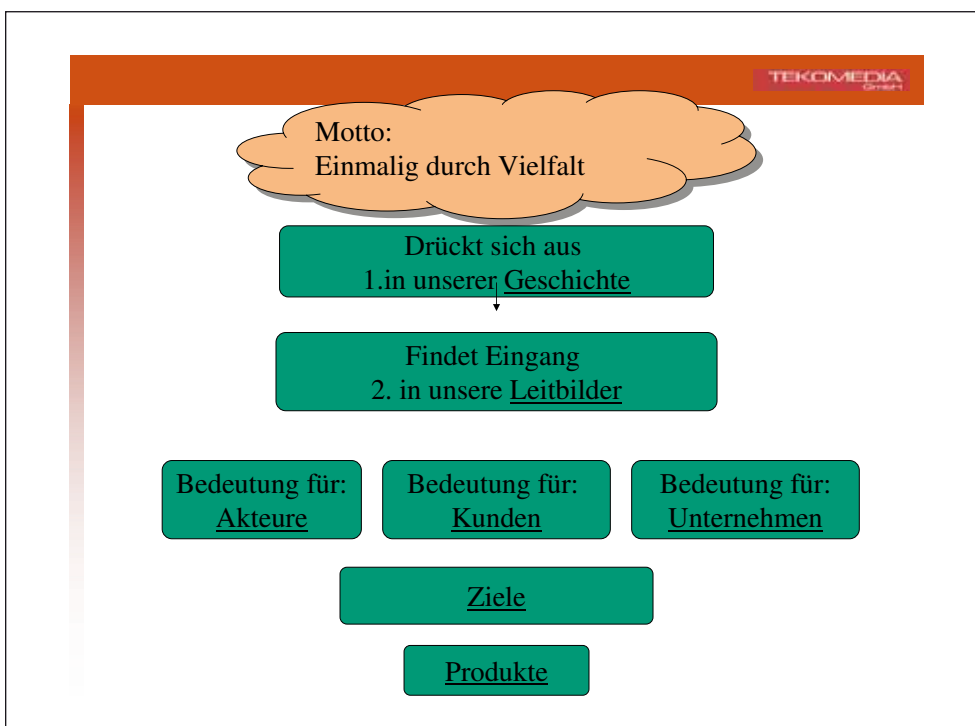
TEKOMEDIA GmbH

Motto:
Einmalig durch Vielfalt

Drückt sich aus
1.in unserer Geschichte

Findet Eingang
2. in unsere Leitbilder

Bedeutung für:
Akteure

Bedeutung für:
Kunden

Bedeutung für:
Unternehmen

Ziele

Produkte